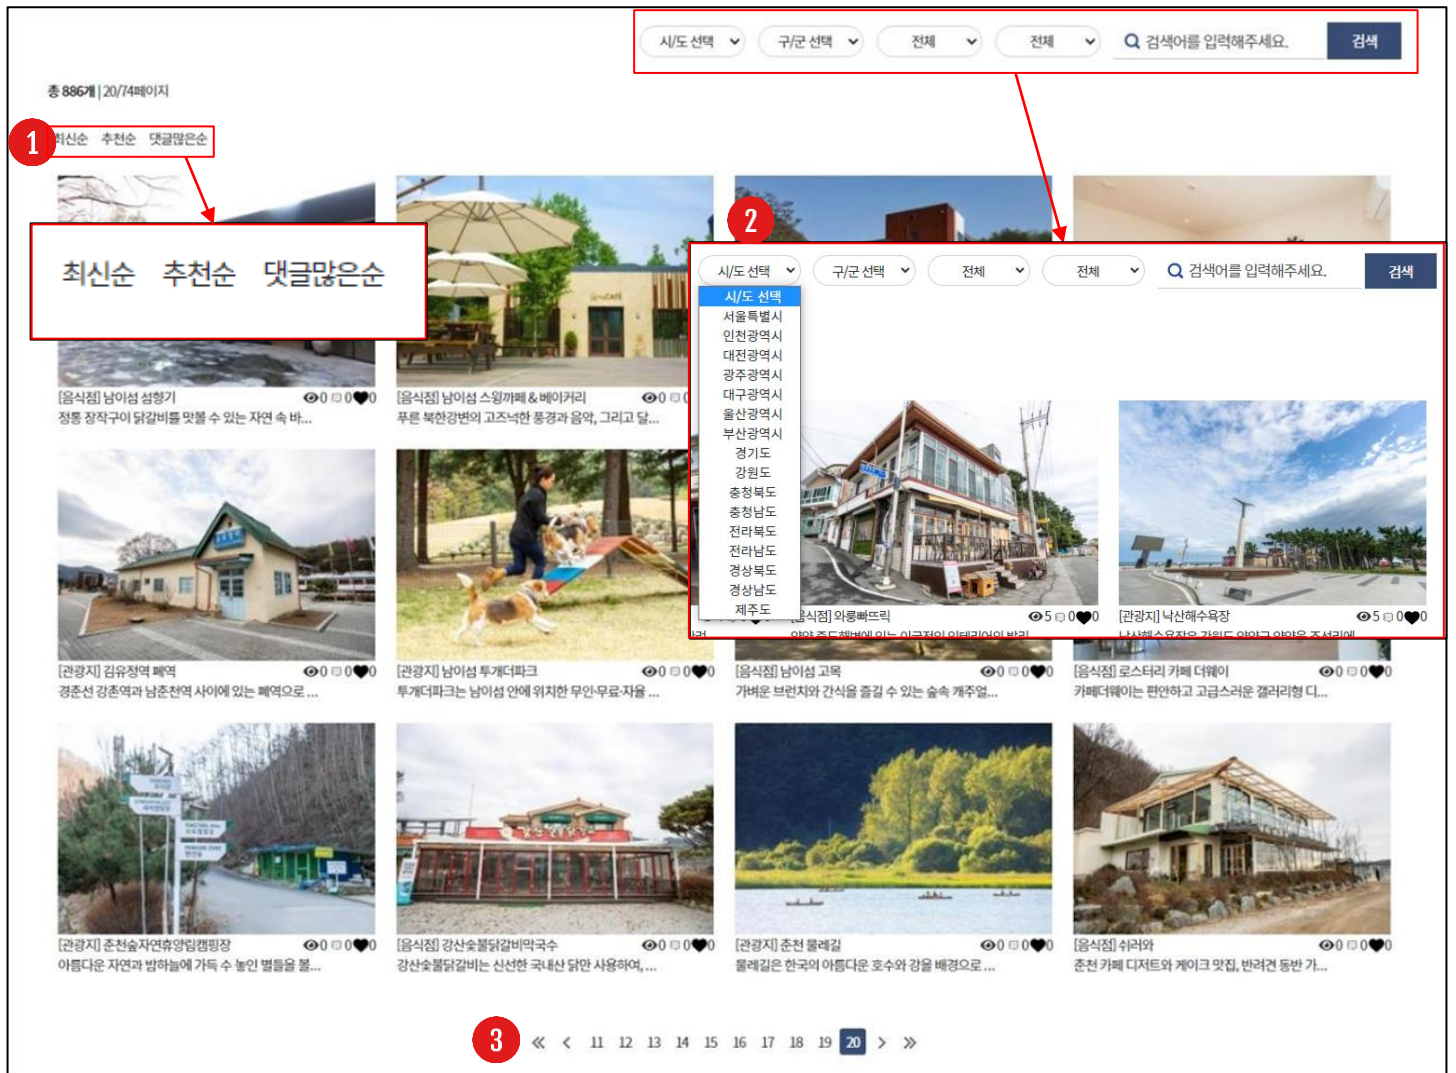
시/도 선택 구/군 선택 전체 전체 검색어를 입력해주세요. 검색

총 886개 | 20/74페이지

1 최신순 추천순 댓글많은순

최신순 추천순 댓글많은순

2

시/도 선택 구/군 선택 전체 전체 검색어를 입력해주세요. 검색

시/도 선택
서울특별시
인천광역시
대전광역시
광주광역시
대구광역시
울산광역시
부산광역시
경기도
강원도
충청북도
충청남도
전라북도
전라남도
경상북도
경상남도
제주도

[음식점] 남이섬 섬향기 0 0 0
정통 장작구이 닭갈비를 맛볼 수 있는 자연 속 바...

[음식점] 남이섬 스윙까페 & 베이커리 0 0
푸른 북한강변의 고즈넉한 풍경과 음악, 그리고 달...

[음식점] 와룽빠뜨릭 5 0 0

[관광지] 낙산해수욕장 5 0 0

[관광지] 김유정역 폐역 0 0 0
경춘선 강촌역과 남춘천역 사이에 있는 폐역으로 ...

[관광지] 남이섬 투개더파크 0 0 0
투개더파크는 남이섬 안에 위치한 무인·무료·자율 ...

[음식점] 남이섬 고목 0 0 0
가벼운 브런치와 간식을 즐길 수 있는 숲속 캐주얼...

[음식점] 로스터리 카페 더웨이 0 0 0
카페더웨이는 편안하고 고급스러운 갤러리형 디...

[관광지] 춘천숲자연휴양림캠핑장 0 0 0
아름다운 자연과 밤하늘에 가득 수 놓인 별들을 볼...

[음식점] 강산숯불닭갈비막국수 0 0 0
강산숯불닭갈비는 신선한 국내산 닭만 사용하여, ...

[관광지] 춘천 물레길 0 0 0
물레길은 한국의 아름다운 호수와 강을 배경으로 ...

[음식점] 쉬러와 0 0 0
춘천 카페 디저트와 케이크 맛집, 반려견 동반 가...

3 « ‹ 11 12 13 14 15 16 17 18 19 20 › »